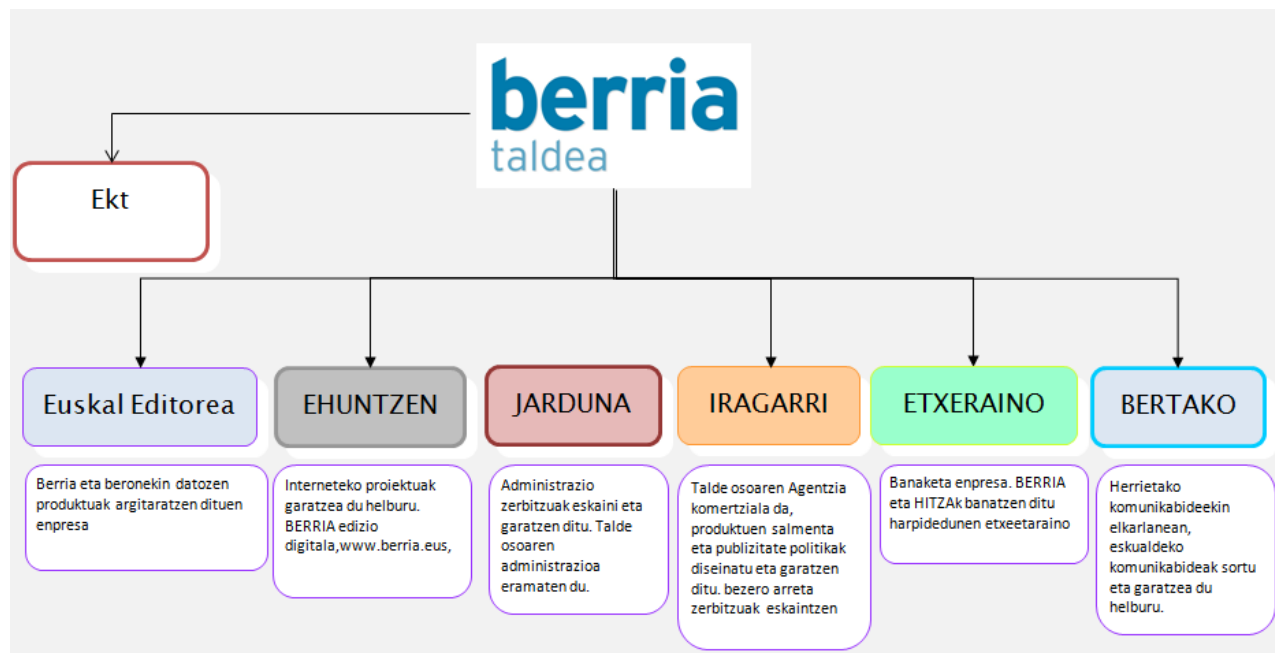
berria
taldea

Ekt

Euskal Editorea

Berria eta beronekin datozen produktuak argitaratzen dituen enpresa

EHUNTZEN

Interneteko proiektuak garatzea du helburu. BERRIA edizio digitala,www.berria.eus,

JARDUNA

Administrazio zerbitzuak eskaini eta garatzen ditu. Talde osoaren administrazioa eramaten du.

IRAGARRI

Talde osoaren Agentzia komertziala da, produktuen salmenta eta publizitate politikak diseinatu eta garatzen ditu. bezero arreta zerbitzuak eskaintzen

ETXERAINO

Banaketa enpresa. BERRIA eta HITZAk banatzen ditu harpidedunen etxeetaraino

BERTAKO

Herrietako komunikabideekin elkarlanean, eskualdeko komunikabideak sortu eta garatzea du helburu.